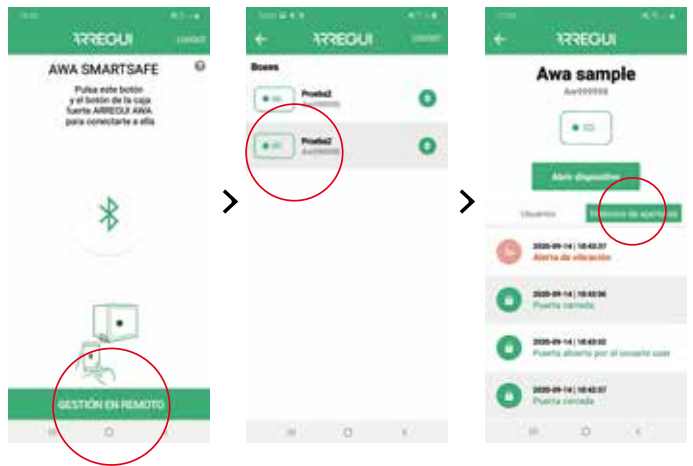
ARREGUI
Contact
AWA SMARTSAFE
Pulsa este botón y el botón de la caja fuerte ARREGUI AWA para conectarte a ella
GESTIÓN EN REMOTO

ARREGUI
Contact
Boxes
Prueba3
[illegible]
Prueba2
Aw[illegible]

ARREGUI
Awa sample
Aw999999
Abrir dispositivo
Usuarios
Historico de aperturas
2020-09-14 | 18:43:37
Alerta de vibración
2020-09-14 | 18:43:06
Puerta cerrada
2020-09-14 | 18:43:02
Puerta abierta por el usuario user
2020-09-14 | 18:42:57
Puerta cerrada